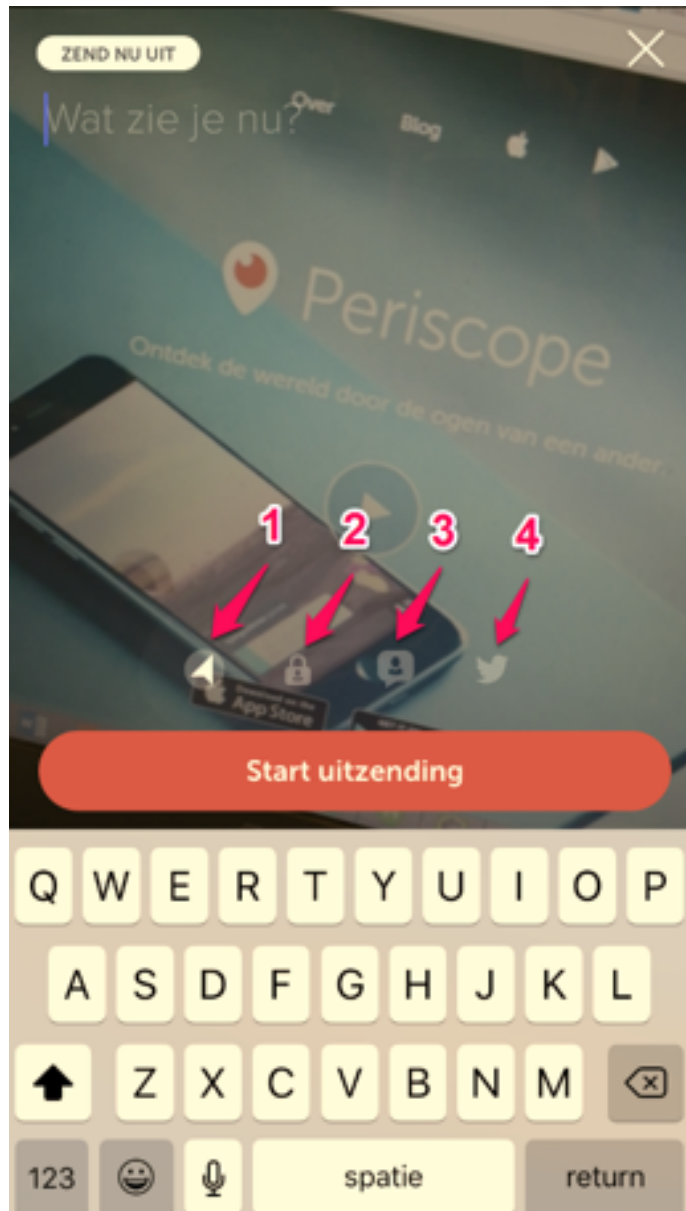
ZEND NU UIT

Wat zie je nu?

Over

Blog

Periscope

Ontdek de wereld door de ogen van een ander.

1 2 3 4

Download on the App Store

Start uitzending

Q W E R T Y U I O P

A S D F G H J K L

Z X C V B N M

123 spatie return